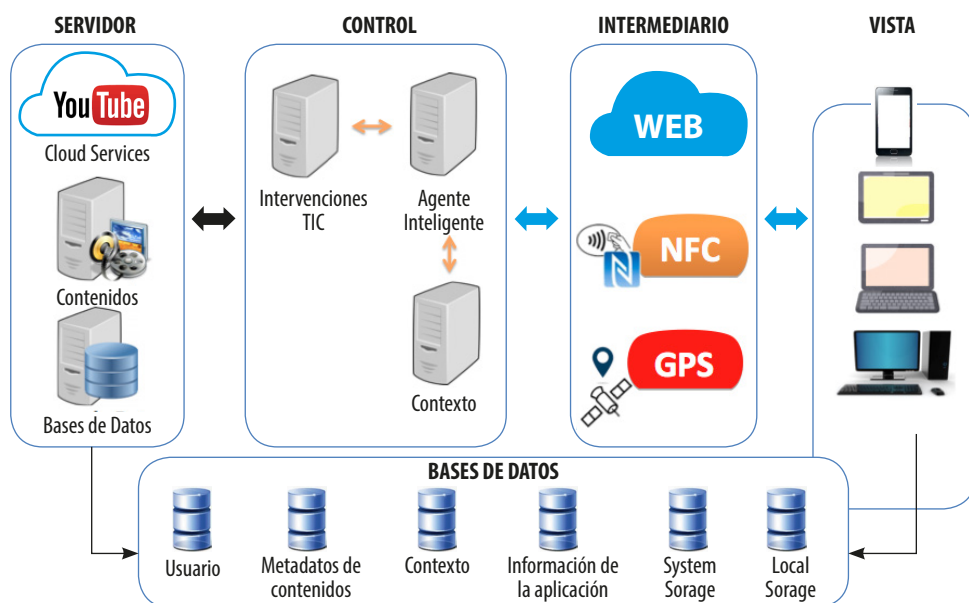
SERVIDOR

YouTube

Cloud Services

Contenidos

Bases de Datos

CONTROL

Intervenciones TIC

Agente Inteligente

Contexto

INTERMEDIARIO

WEB

NFC

GPS

VISTA

BASES DE DATOS

Usuario

Metadatos de contenidos

Contexto

Información de la aplicación

System Sorage

Local Sorage